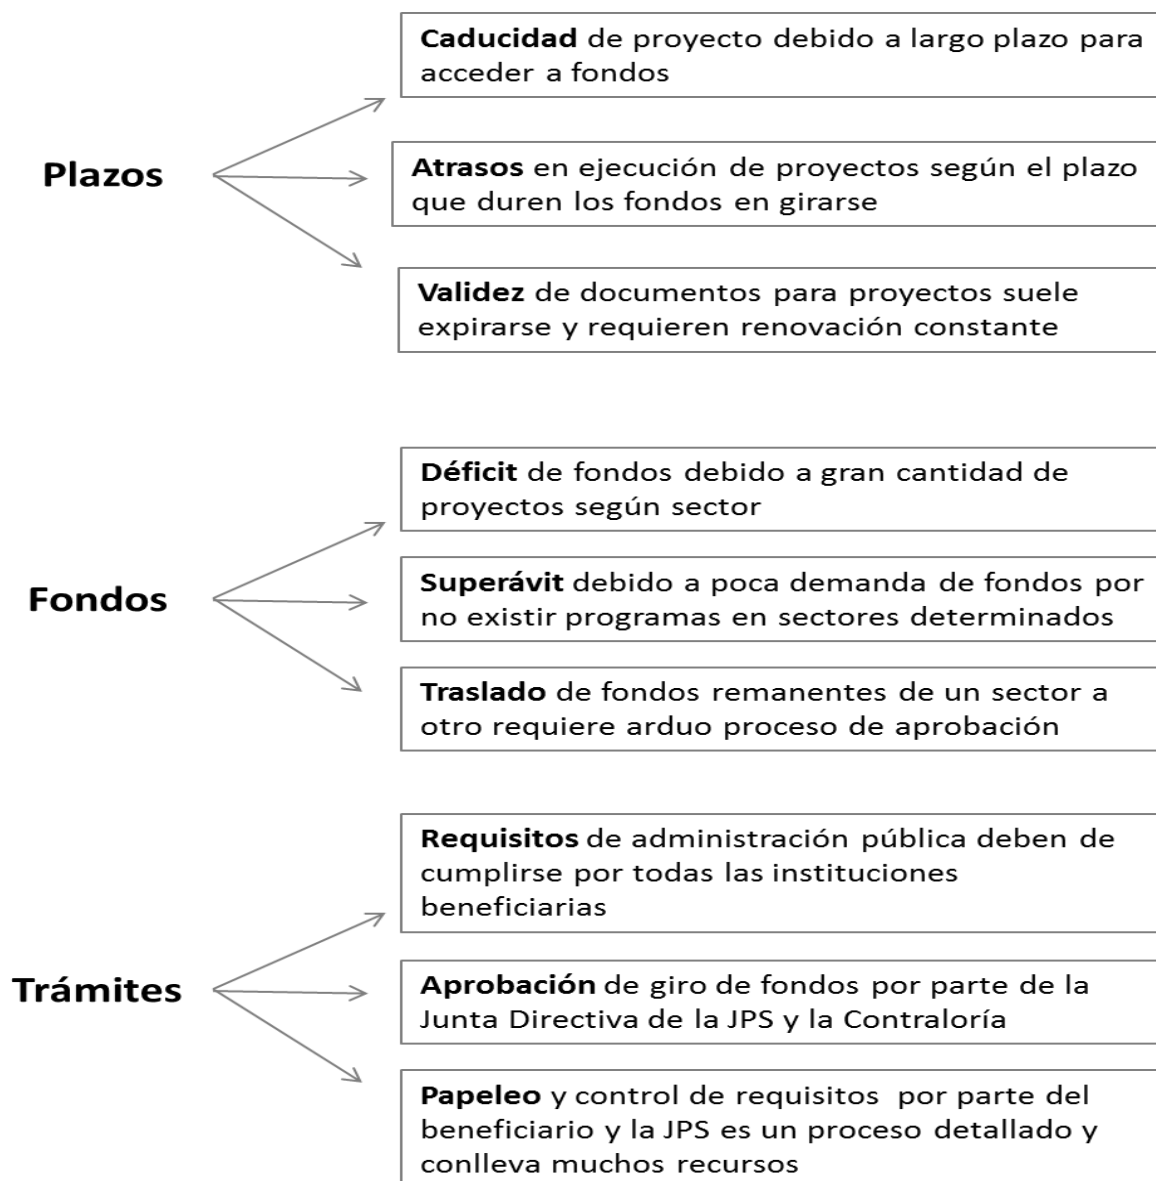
Plazos

Caducidad de proyecto debido a largo plazo para acceder a fondos

Atrasos en ejecución de proyectos según el plazo que duren los fondos en girarse

Validez de documentos para proyectos suele expirarse y requieren renovación constante

Fondos

Déficit de fondos debido a gran cantidad de proyectos según sector

Superávit debido a poca demanda de fondos por no existir programas en sectores determinados

Traslado de fondos remanentes de un sector a otro requiere arduo proceso de aprobación

Trámites

Requisitos de administración pública deben de cumplirse por todas las instituciones beneficiarias

Aprobación de giro de fondos por parte de la Junta Directiva de la JPS y la Contraloría

Papeleo y control de requisitos por parte del beneficiario y la JPS es un proceso detallado y conlleva muchos recursos